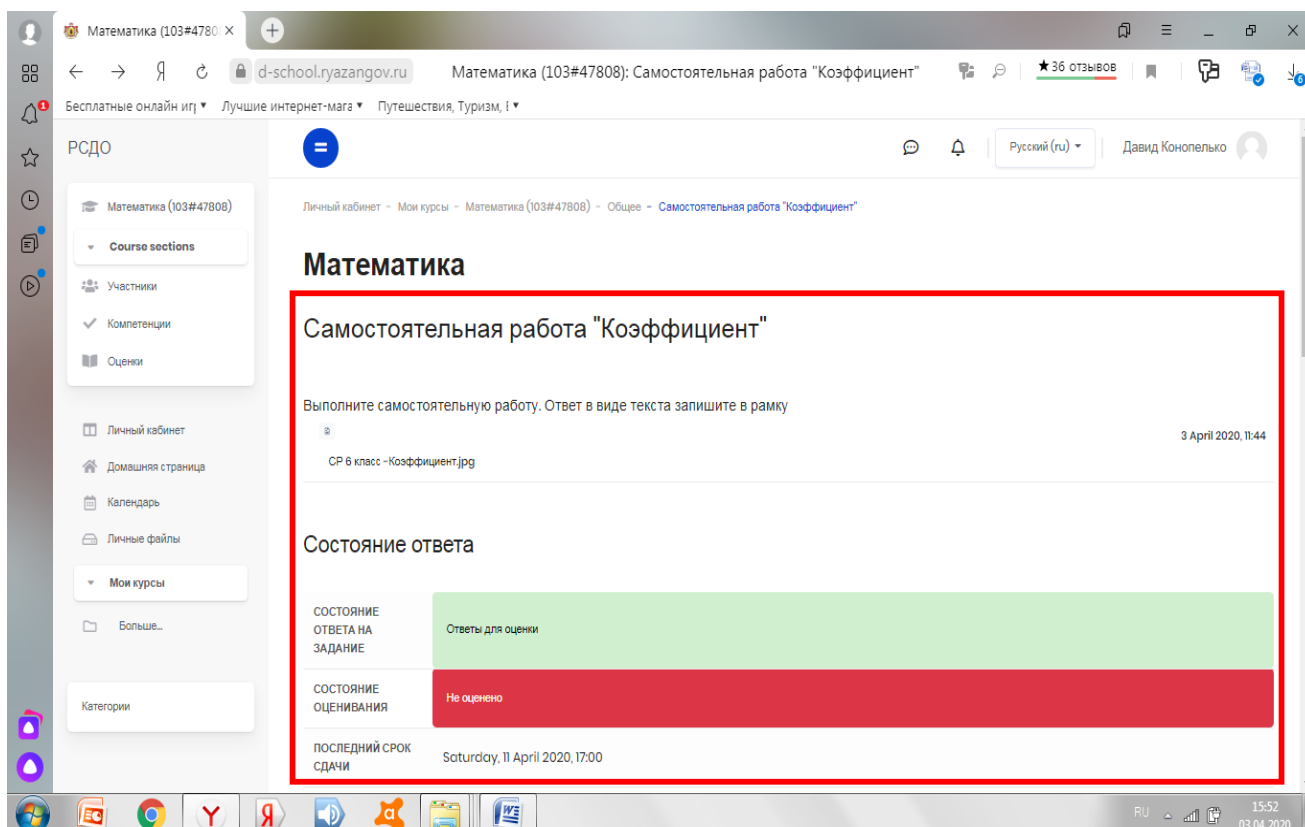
Математика (103#4780 ×

Я d-school.ryazangov.ru Математика (103#47808): Самостоятельная работа "Коэффициент" ★36 отзывов

Бесплатные онлайн игр ▾ Лучшие интернет-мага ▾ Путешествия, Туризм, ▾

РСДО

Русский (ru) ▾ Давид Конопелько

Математика (103#47808)
Course sections
Участники
Компетенции
Оценки

Личный кабинет
Домашняя страница
Календарь
Личные файлы
Мои курсы
Больше...

Категории

Личный кабинет - Мои курсы - Математика (103#47808) - Общее - Самостоятельная работа "Коэффициент"

Математика

Самостоятельная работа "Коэффициент"

Выполните самостоятельную работу. Ответ в виде текста запишите в рамку

3 April 2020, 11:44

СР 6 класс -Коэффициент.jpg

Состояние ответа

| СОСТОЯНИЕ ОТВЕТА НА ЗАДАНИЕ | Ответы для оценки |
|---|---|
| СОСТОЯНИЕ ОЦЕНИВАНИЯ | Не оценено |
| ПОСЛЕДНИЙ СРОК СДАЧИ | Saturday, 11 April 2020, 17:00 |

RU 15:52 03.04.2020